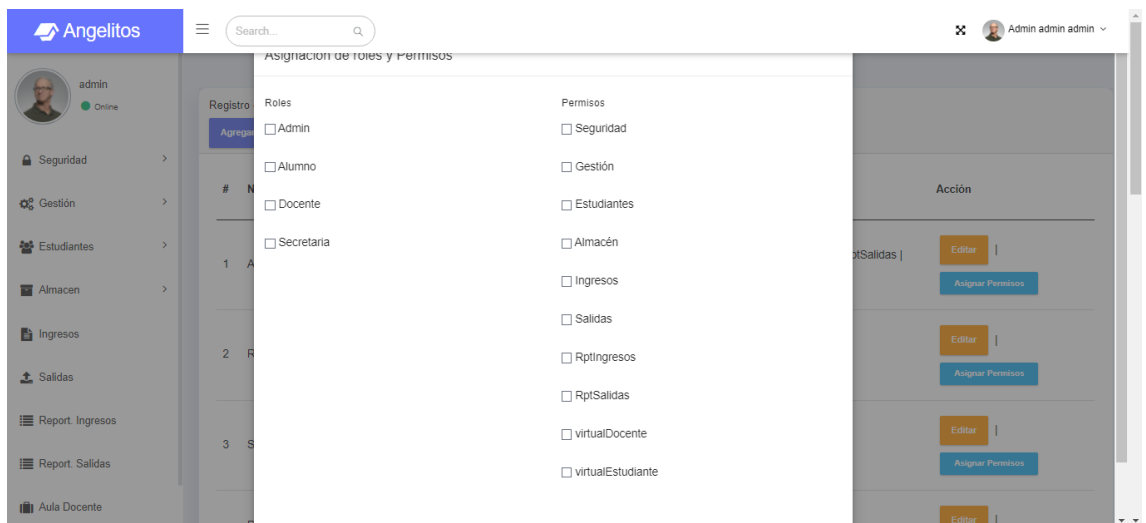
Angelitos

Search...

Admin admin admin

admin
Online

Seguridad
Gestión
Estudiantes
Almacen
Ingresos
Salidas
Report. Ingresos
Report. Salidas
Aula Docente

Registro
Agregar

#
1
2
3

Acción
ptSalidas |
Editar |
Asignar Permisos
Editar |
Asignar Permisos
Editar |
Asignar Permisos
Editar |

Asignación de roles y Permisos

Roles
Admin
Alumno
Docente
Secretaria

Permisos
Seguridad
Gestión
Estudiantes
Almacén
Ingresos
Salidas
RptIngresos
RptSalidas
virtualDocente
virtualEstudiante